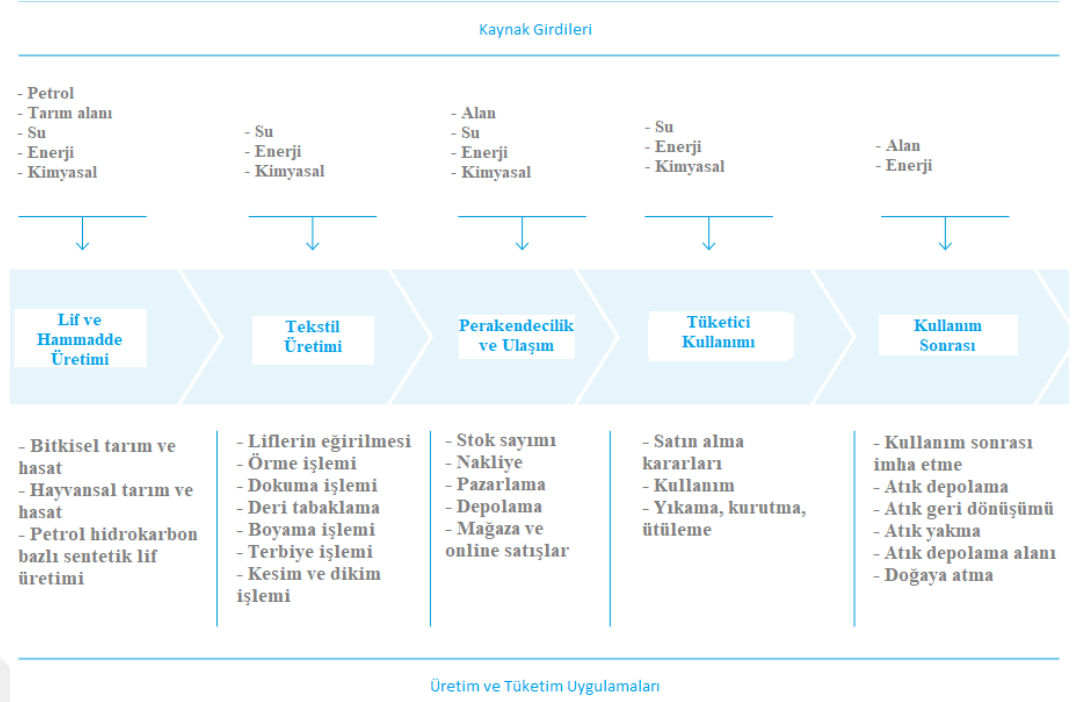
Kaynak Girdileri

- Petrol
- Tarım alanı
- Su
- Enerji
- Kimyasal

- Su
- Enerji
- Kimyasal

- Alan
- Su
- Enerji
- Kimyasal

- Su
- Enerji
- Kimyasal

- Alan
- Enerji

Lif ve Hammadde Üretimi

Tekstil Üretimi

Perakendecilik ve Ulaşım

Tüketici Kullanımı

Kullanım Sonrası

- Bitkisel tarım ve hasat
- Hayvansal tarım ve hasat
- Petrol hidrokarbon bazlı sentetik lif üretimi

- Liflerin eğirilmesi
- Örme işlemi
- Dokuma işlemi
- Deri tabaklama
- Boyama işlemi
- Terbiye işlemi
- Kesim ve dikim işlemi

- Stok sayımı
- Nakliye
- Pazarlama
- Depolama
- Mağaza ve online satışlar

- Satın alma kararları
- Kullanım
- Yıkama, kurutma, ütüleme

- Kullanım sonrası imha etme
- Atık depolama
- Atık geri dönüşümü
- Atık yakma
- Atık depolama alanı
- Doğaya atma

Üretim ve Tüketim Uygulamaları